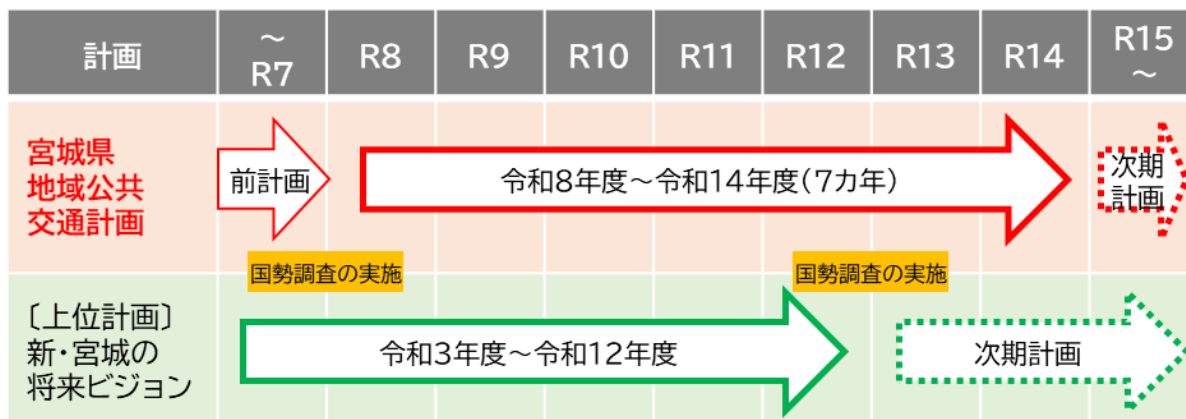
| 計画 | ～R7 | R8 | R9 | R10 | R11 | R12 | R13 | R14 | R15～ |
|---|---|---|---|---|---|---|---|---|---|
| 宮城県地域公共交通計画 | 前計画 | 令和8年度～令和14年度（7カ年） | | | | | | | 次期計画 |
| | 国勢調査の実施 | | | | | 国勢調査の実施 | | | |
| 〔上位計画〕新・宮城の将来ビジョン | 令和3年度～令和12年度 | | | | | | 次期計画 | | |